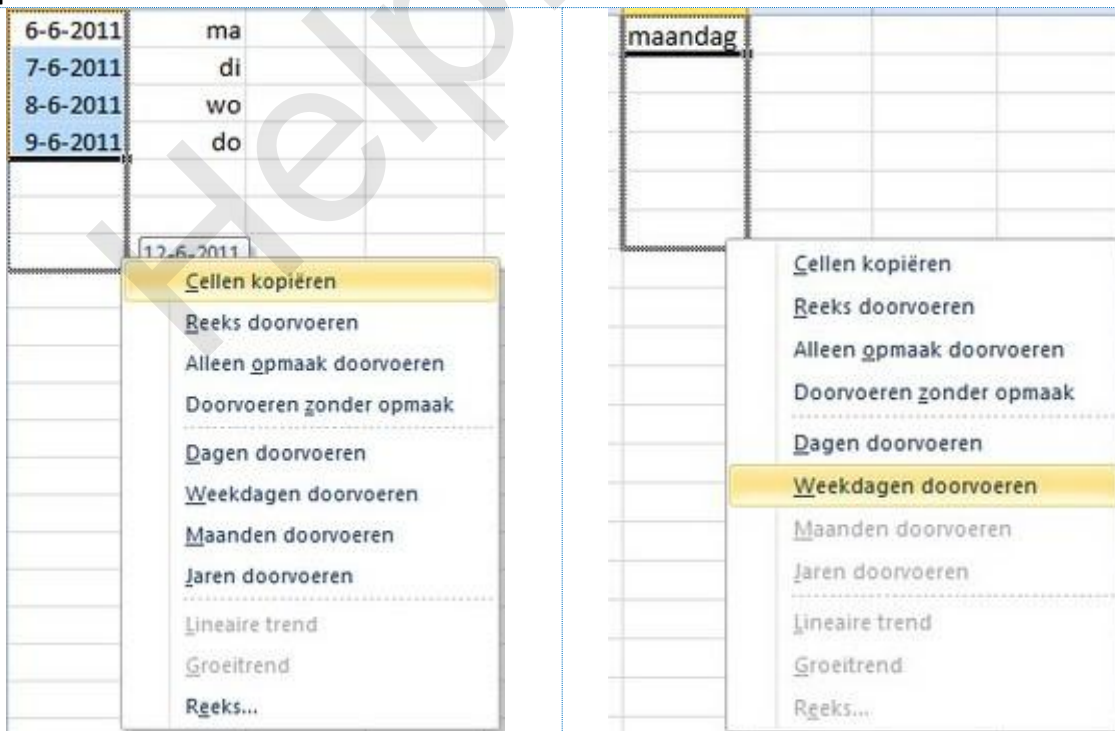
| 6-6-2011 | ma |
|---|---|
| 7-6-2011 | di |
| 8-6-2011 | wo |
| 9-6-2011 | do |

12-6-2011

Cellen kopiëren
Reeks doorvoeren
Alleen opmaak doorvoeren
Doorvoeren zonder opmaak
Dagen doorvoeren
Weekdagen doorvoeren
Maanden doorvoeren
Jaren doorvoeren
Lineaire trend
Groeitrend
Reeks...

maandag

Cellen kopiëren
Reeks doorvoeren
Alleen opmaak doorvoeren
Doorvoeren zonder opmaak
Dagen doorvoeren
Weekdagen doorvoeren
Maanden doorvoeren
Jaren doorvoeren
Lineaire trend
Groeitrend
Reeks...